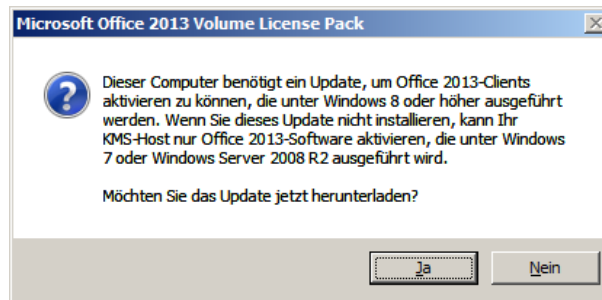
Microsoft Office 2013 Volume License Pack

Dieser Computer benötigt ein Update, um Office 2013-Clients aktivieren zu können, die unter Windows 8 oder höher ausgeführt werden. Wenn Sie dieses Update nicht installieren, kann Ihr KMS-Host nur Office 2013-Software aktivieren, die unter Windows 7 oder Windows Server 2008 R2 ausgeführt wird.

Möchten Sie das Update jetzt herunterladen?

Ja

Nein